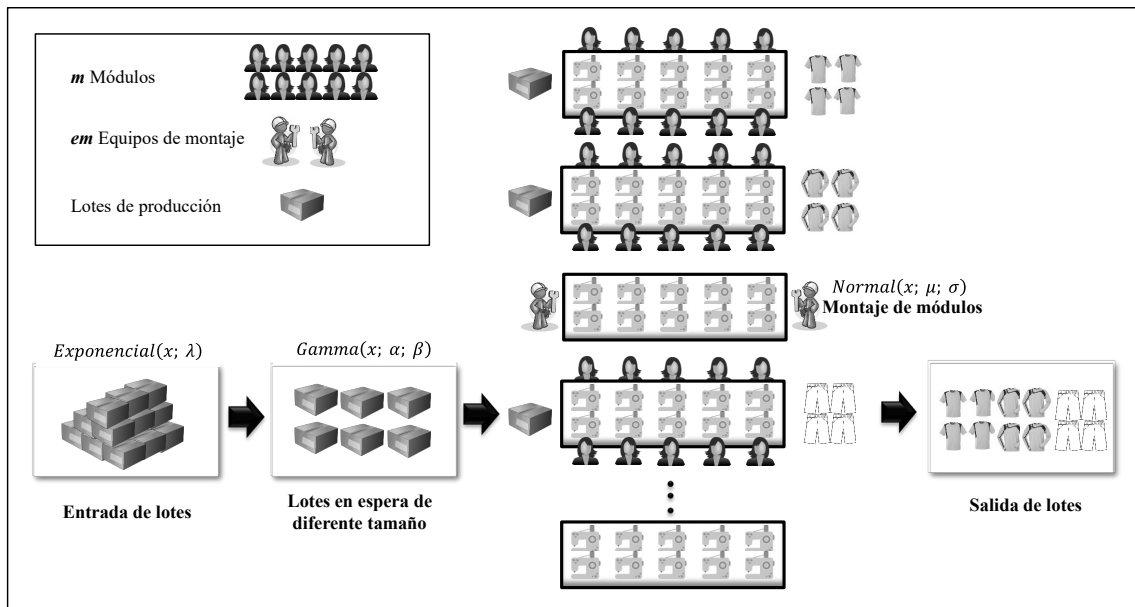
***m*** Módulos

***em*** Equipos de montaje

Lotes de producción

$Normal(x;\ \mu;\ \sigma)$
**Montaje de módulos**

$Exponencial(x;\ \lambda)$

$Gamma(x;\ \alpha;\ \beta)$

**Entrada de lotes**

**Lotes en espera de diferente tamaño**

**Salida de lotes**